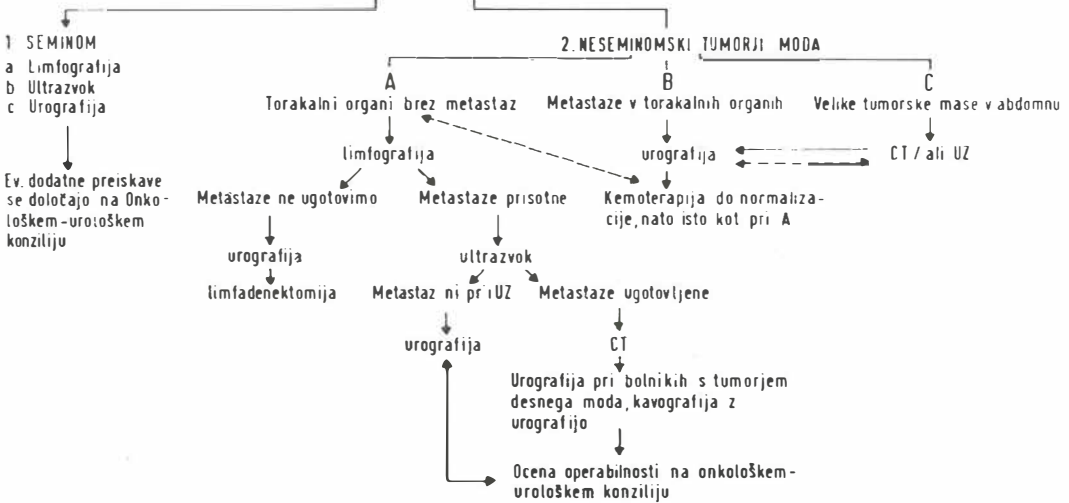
1 SEMINOM
a Limfografija
b Ultrazvok
c Urografija

Ev. dodatne preiskave se določajo na Onkološkem-urološkem konziliju

2. NESEMINOMSKI TUMORJI MODA

A
Torakalni organi brez metastaz

limfografija

Metastaze ne ugotovimo

urografija

limfadenektomija

Metastaze prisotne

ultrazvok

Metastaz ni pri UZ

urografija

Metastaze ugotovljene

CT

Urografija pri bolnikih s tumorjem desnega moda, kavografija z urografijo

Ocena operabilnosti na onkološkem-urološkem konziliju

B
Metastaze v torakalnih organih

urografija

Kemoterapija do normalizacije, nato isto kot pri A

C
Velike tumorske mase v abdomnu

CT / ali UZ